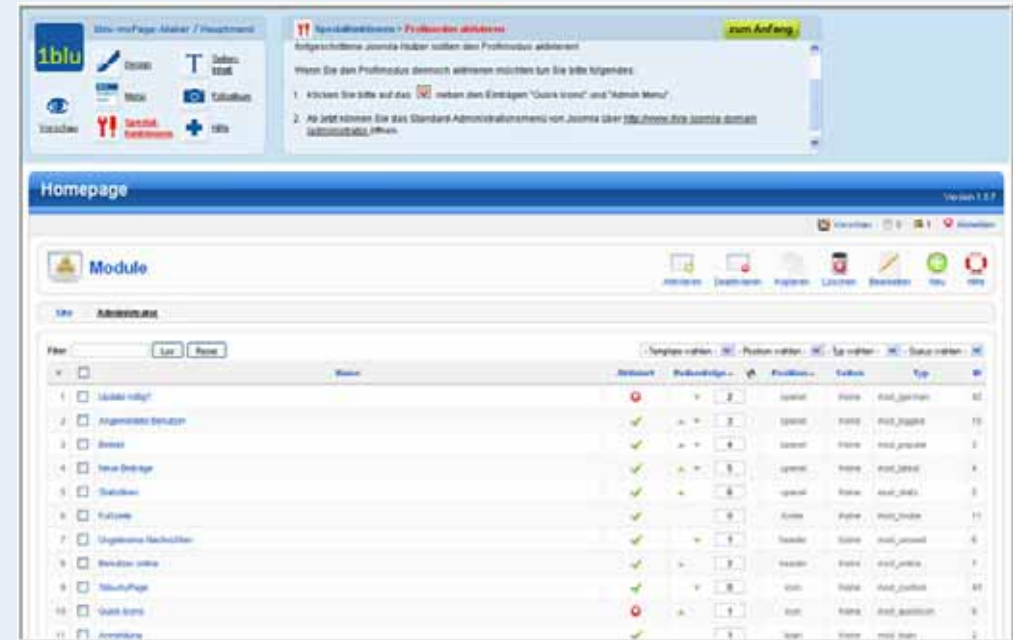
1blu

1blu-myPage-Maker / Hauptmenü

Design

Seiteninhalt

Menü

Fotoalbum

Vorschau

Spezialfunktionen

Hilfe

Spezialfunktionen > Profimodus aktivieren

zum Anfang

fortgeschrittene Joomla-Nutzer sollten den Profimodus aktivieren.

Wenn Sie den Profimodus dennoch aktivieren möchten tun Sie bitte folgendes:

1. Klicken Sie bitte auf das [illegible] neben den Einträgen "Quick Icons" und "Admin Menu".

2. Ab jetzt können Sie das Standard-Administrationsmenü von Joomla über http://www.ihre-joomla-domain/administrator öffnen.

Homepage

Version 1.5.7

Vorschau 0 1 Abmelden

Module

Aktivieren Deaktivieren Kopieren Löschen Bearbeiten Neu Hilfe

Site Administrator

Filter: Los Reset

- Template wählen - - Position wählen - - Typ wählen - - Status wählen -

| # | | Name | Aktiviert | Reihenfolge | | Position | Seiten | Typ | ID |
|---|---|---|---|---|---|---|---|---|---|
| 1 | | Update nötig? | | | 2 | cpanel | None | mod_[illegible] | 62 |
| 2 | | Angemeldete Benutzer | | | 2 | cpanel | None | mod_logged | 10 |
| 3 | | Beliebt | | | 4 | cpanel | None | mod_popular | 3 |
| 4 | | Neue Beiträge | | | 5 | cpanel | None | mod_latest | 4 |
| 5 | | Statistiken | | | 6 | cpanel | None | mod_stats | 5 |
| 6 | | Fußzeile | | | 0 | footer | None | mod_footer | 11 |
| 7 | | Ungelesene Nachrichten | | | 1 | header | None | mod_unread | 6 |
| 8 | | Benutzer online | | | 1 | header | None | mod_online | 7 |
| 9 | | 1bluMyPage | | | 0 | icon | None | mod_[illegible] | 61 |
| 10 | | Quick Icons | | | 1 | icon | None | mod_quickicon | 9 |
| 11 | | Anmeldung | | | 1 | login | None | mod_login | 2 |